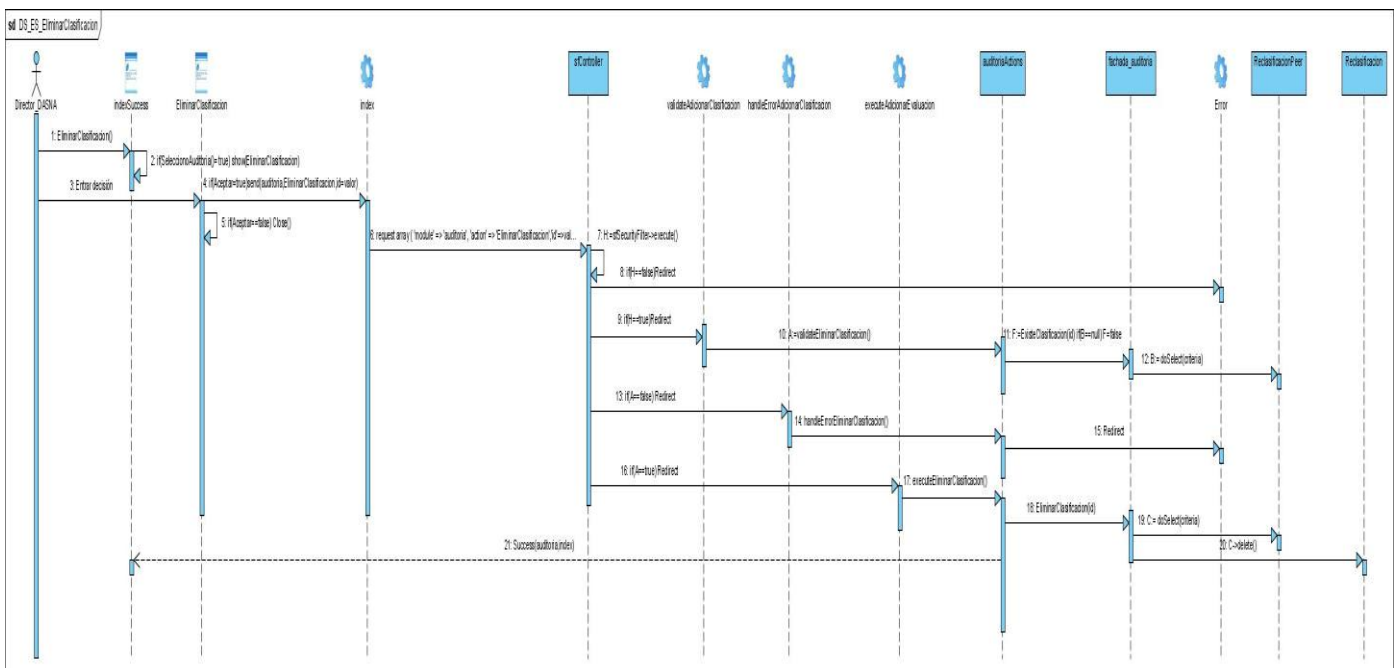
sd DS_ES_EliminarClasificacion

Director_DASNA

indexSuccess

EliminarClasificacion

index

sfController

validateAdicionarClasificacion

handleErrorAdicionarClasificacion

executeAdicionarEvaluacion

auditoriaActions

fachada_auditoria

Error

ReclasificacionPeer

Reclasificacion

1: EliminarClasificación()

2: if(SeleccionoAuditoria()=true) show(EliminarClasificacion)

3: Entrar decisión

4: if(Aceptar=true)send(auditoria,EliminarClasificacion,id=valor)

5: if(Aceptar=false) Close()

6: request array( 'module' => 'auditoria', 'action' => 'EliminarClasificacion','id'=>val...

7: H:=sfSecurityFilter->execute()

8: if(H==false)Redirect

9: if(H==true)Redirect

10: A:=validateEliminarClasificacion()

11: F:=ExisteClasificacion(id) if(B==null) F=false

12: B:=doSelect(criteria)

13: if(A==false) Redirect

14: handleErrorEliminarClasificacion()

15: Redirect

16: if(A==true) Redirect

17: executeEliminarClasificacion()

18: EliminarClasificacion(id)

19: C:= doSelect(criteria)

20: C->delete()

21: Success(auditoria,index)